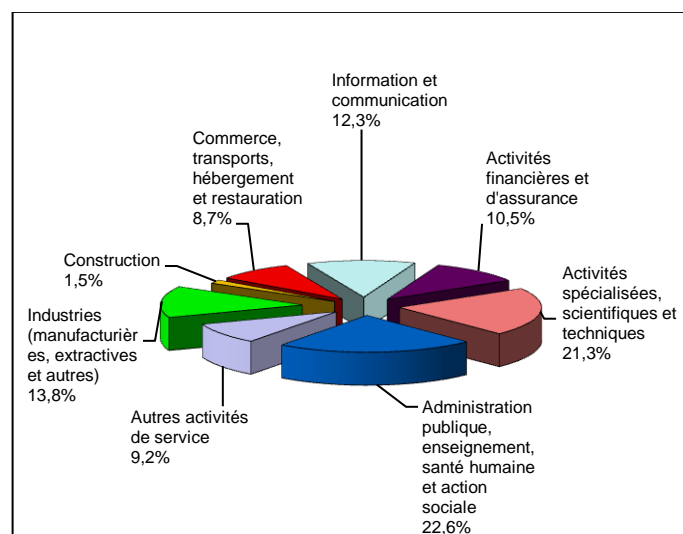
Information et communication
12,3%

Commerce, transports, hébergement et restauration
8,7%

Activités financières et d'assurance
10,5%

Construction
1,5%

Activités spécialisées, scientifiques et techniques
21,3%

Industries (manufacturièr es, extractives et autres)
13,8%

Autres activités de service
9,2%

Administration publique, enseignement, santé humaine et action sociale
22,6%